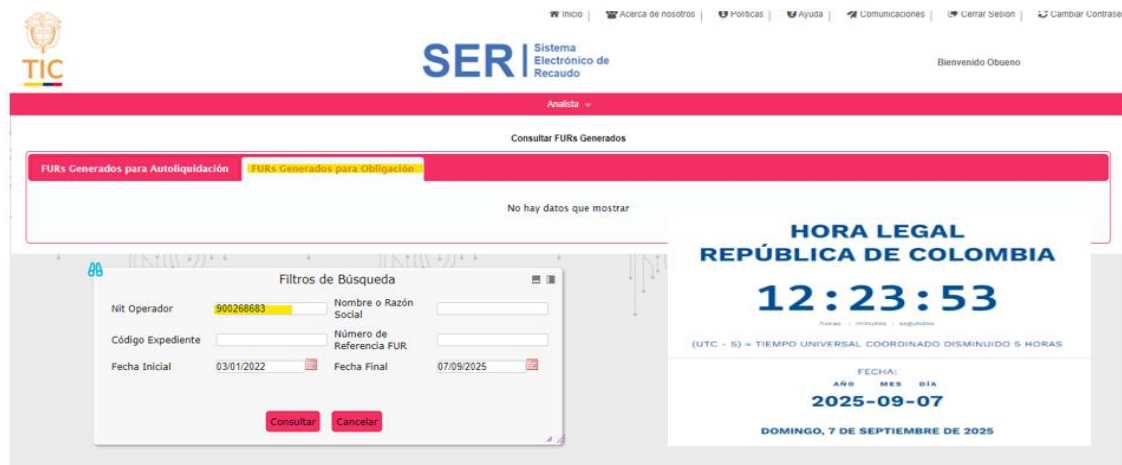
Inicio | Acerca de nosotros | Políticas | Ayuda | Comunicaciones | Cerrar Sesión | Cambiar Contrase

TIC

SER | Sistema Electrónico de Recaudo

Bienvenido Obueno

Analista

Consultar FURs Generados

FURs Generados para Autoliquidación

FURs Generados para Obligación

No hay datos que mostrar

Filtros de Búsqueda

Nit Operador 900268683

Nombre o Razón Social

Código Expediente

Número de Referencia FUR

Fecha Inicial 03/01/2022

Fecha Final 07/09/2025

Consultar

Cancelar

HORA LEGAL
REPÚBLICA DE COLOMBIA

12:23:53

horas : minutos : segundos

(UTC - 5) = TIEMPO UNIVERSAL COORDINADO DISMINUIDO 5 HORAS

FECHA:
AÑO MES DÍA
2025-09-07

DOMINGO, 7 DE SEPTIEMBRE DE 2025